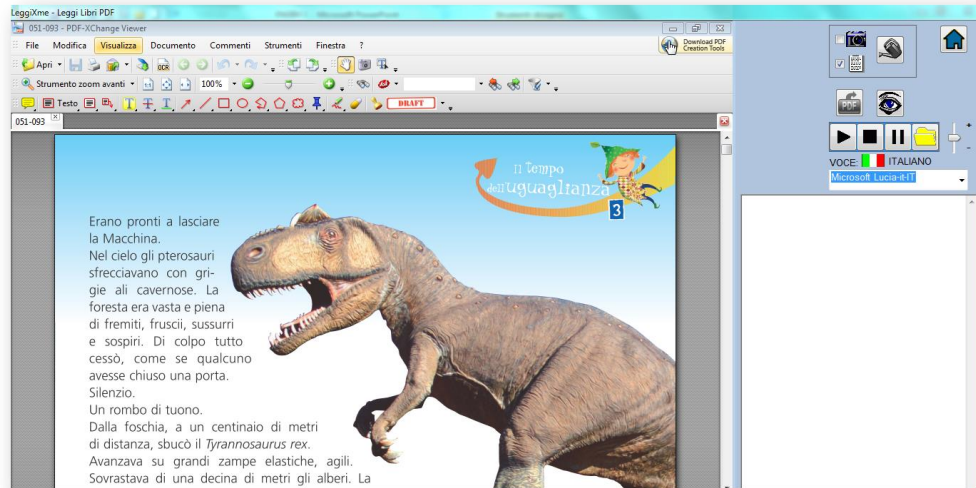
LeggiXme - Leggi Libri PDF

051-093 - PDF-XChange Viewer

File Modifica Visualizza Documento Commenti Strumenti Finestra ?

Download PDF Creation Tools

Apri

Strumento zoom avanti

100%

Testo

DRAFT

051-093

VOCE: ITALIANO

Microsoft Lucia-it-IT

Il tempo dell'uguaglianza

3

Erano pronti a lasciare la Macchina.
Nel cielo gli pterosauri sfrecciavano con grigie ali cavernose. La foresta era vasta e piena di fremiti, fruscii, sussurri e sospiri. Di colpo tutto cessò, come se qualcuno avesse chiuso una porta.
Silenzio.
Un rombo di tuono.
Dalla foschia, a un centinaio di metri di distanza, sbucò il *Tyrannosaurus rex*.
Avanzava su grandi zampe elastiche, agili.
Sovrastava di una decina di metri gli alberi. La